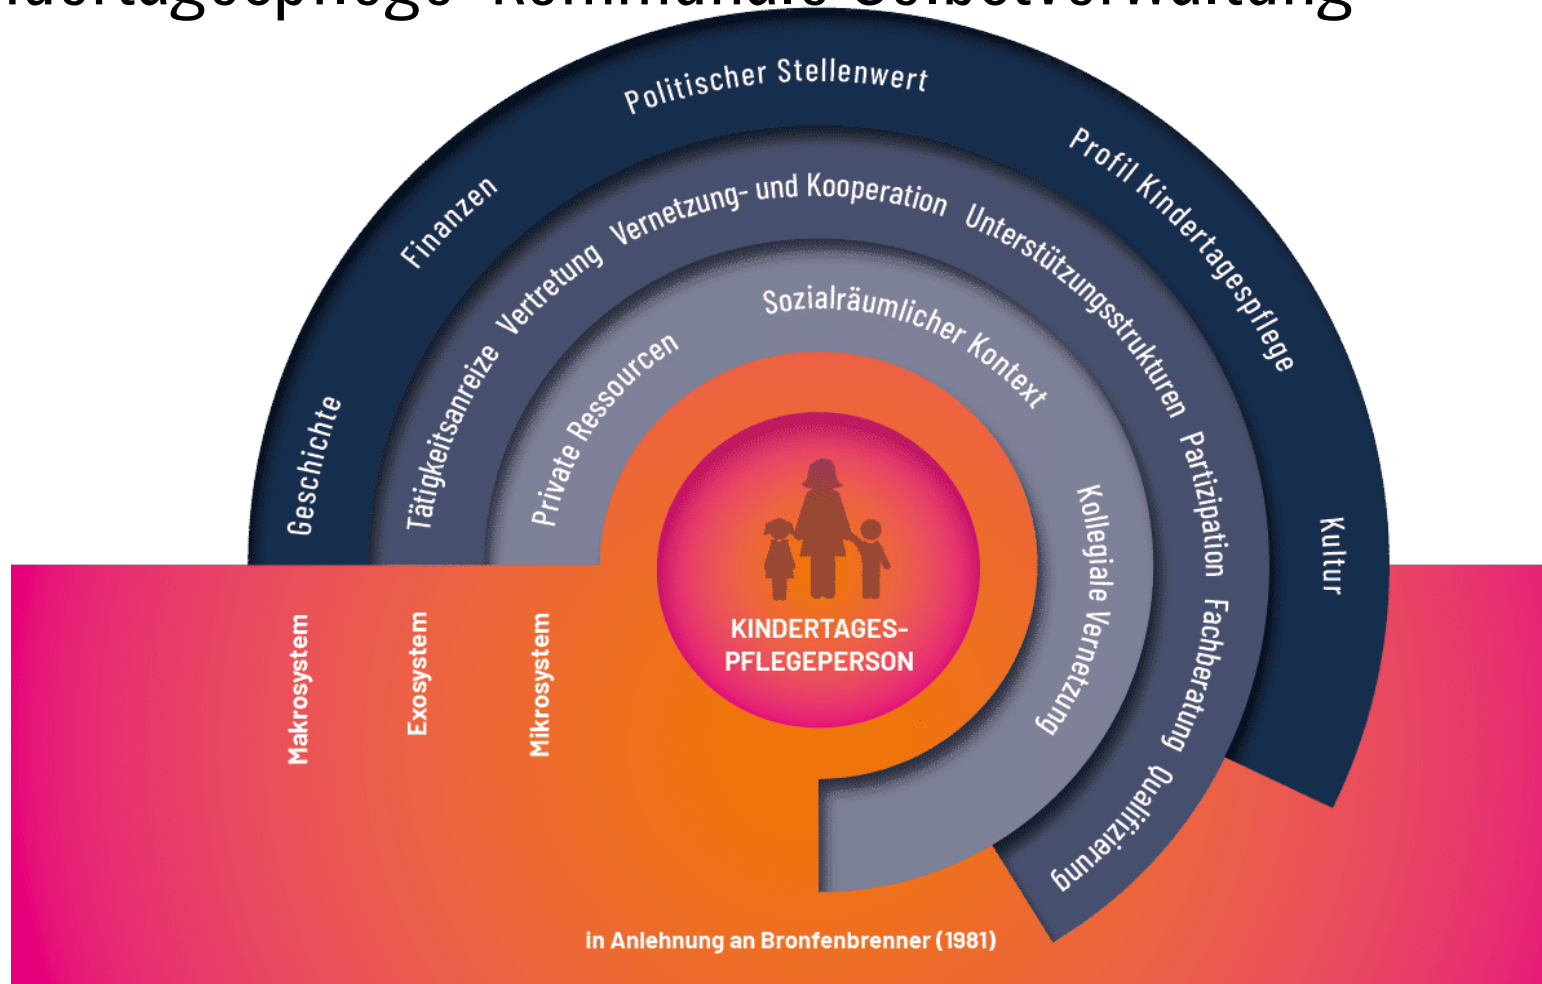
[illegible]

Politischer Stellenwert
Finanzen
Profil Kindertagespflege
Geschichte
Kultur
Tätigkeitsanreize
Vertretung
Vernetzung- und Kooperation
Unterstützungsstrukturen
Partizipation
Fachberatung
Qualifizierung
Private Ressourcen
Sozialräumlicher Kontext
Kollegiale Vernetzung

KINDERTAGES-
PFLEGEPERSON

Makrosystem
Exosystem
Mikrosystem

in Anlehnung an Bronfenbrenner (1981)